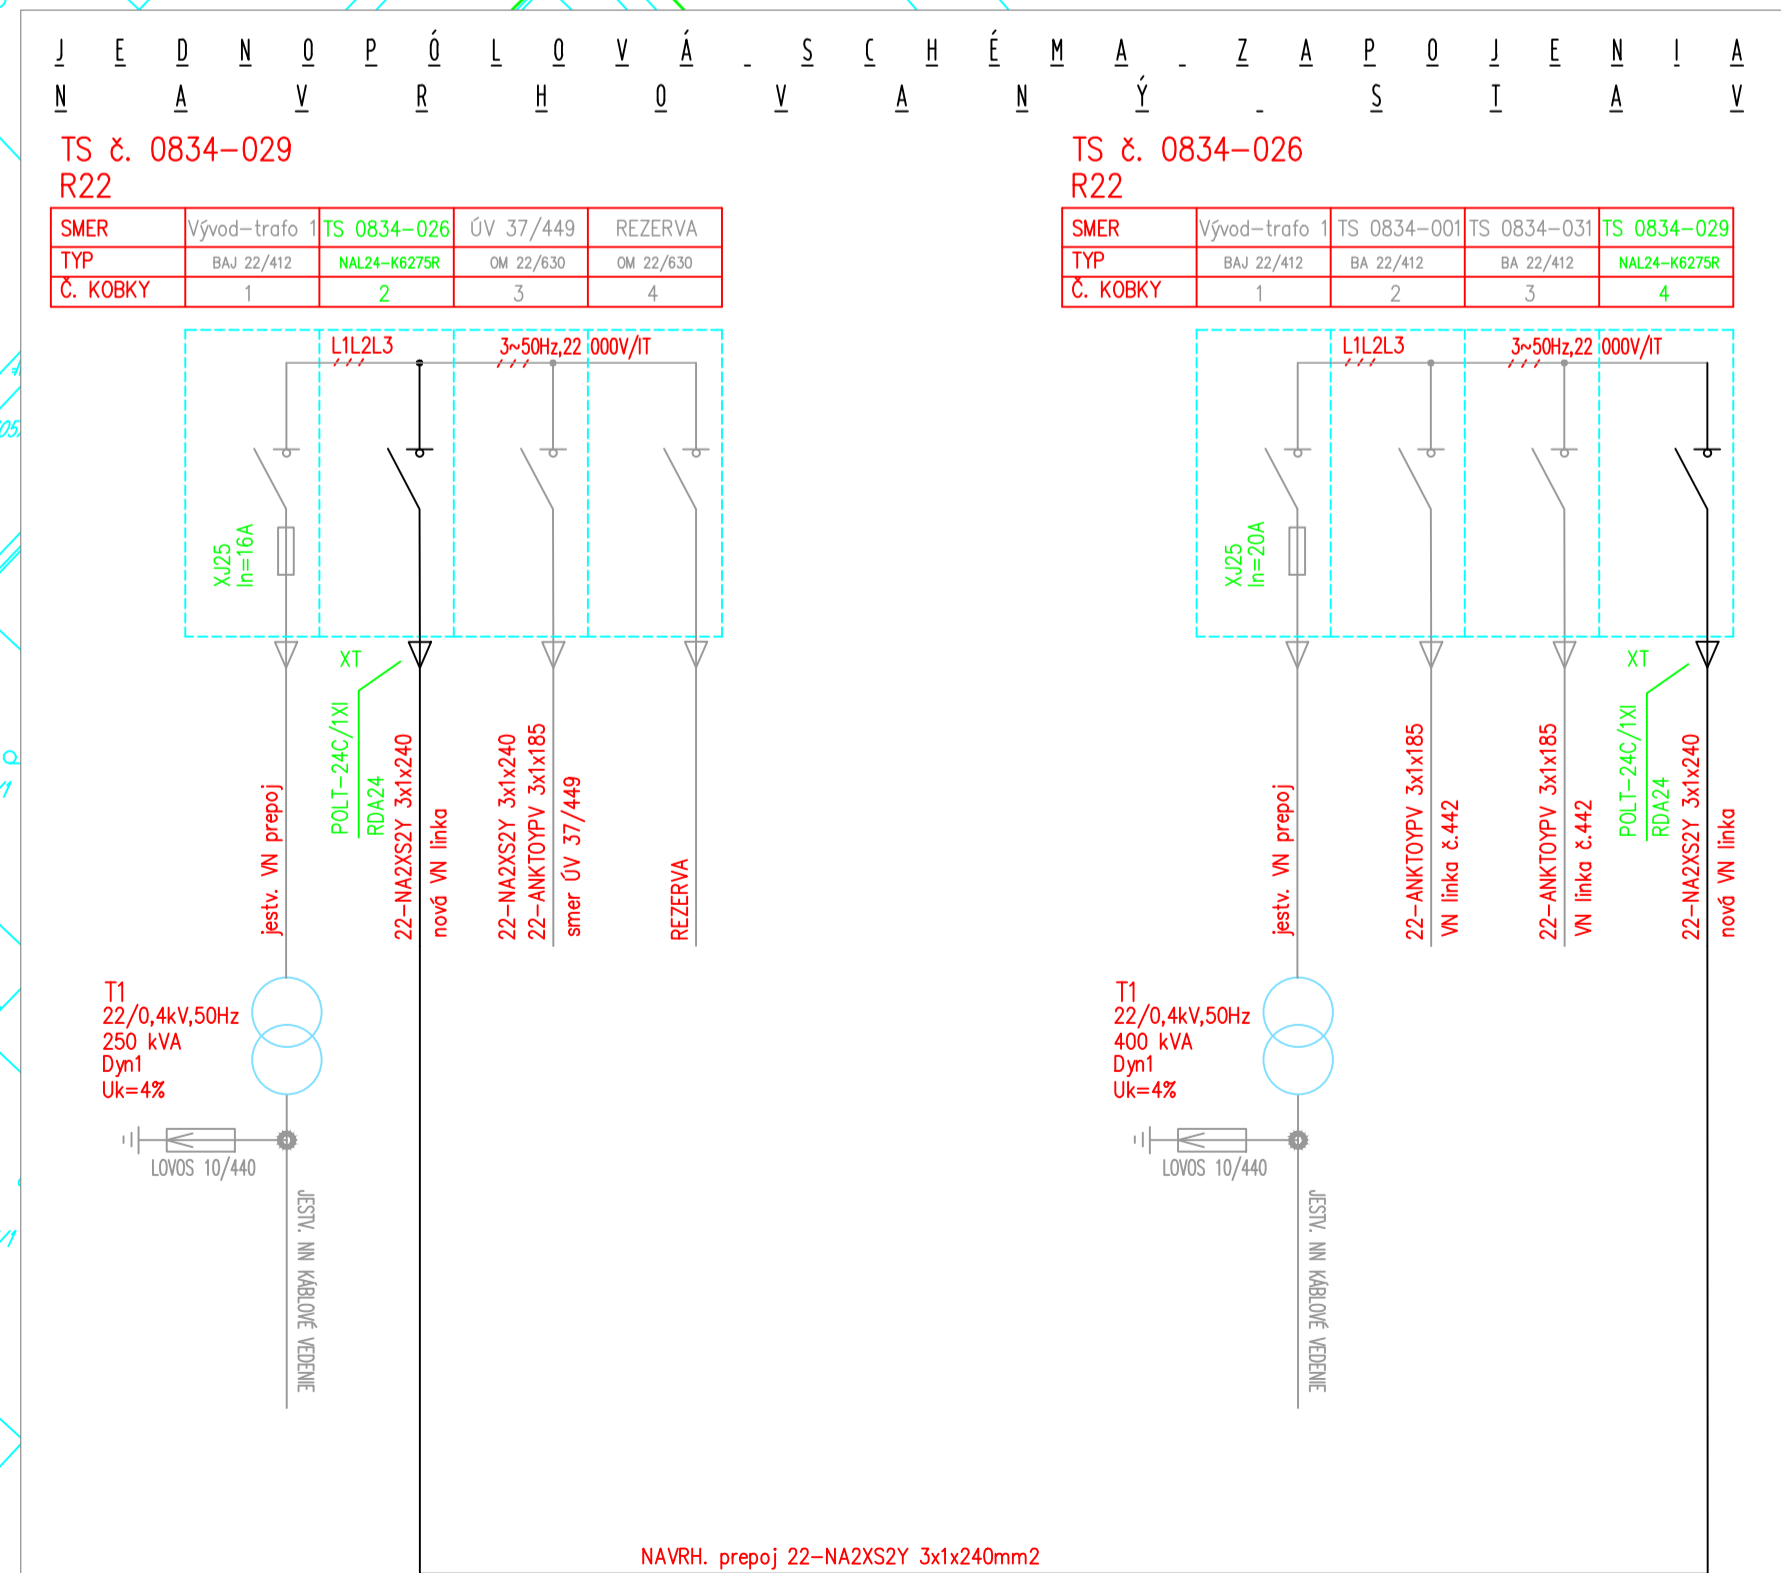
J E D N O P Ó L O V Á _ S C H É M A _ Z A P O J E N I A
N A V R H O V A N Ý _ S T A V

TS č. 0834-029
R22

| SMER | Vývod-trafo 1 | TS 0834-026 | ÚV 37/449 | REZERVA |
|---|---|---|---|---|
| TYP | BAJ 22/412 | NAL24-K6275R | OM 22/630 | OM 22/630 |
| Č. KOBKY | 1 | 2 | 3 | 4 |

L1L2L3
3~50Hz,22 000V/IT

XJ25
In=16A

XT

jestv. VN prepoj
POLT-24C/1XI
RDA24
22-NA2XS2Y 3x1x240
nová VN linka
22-NA2XS2Y 3x1x240
22-ANKTOYPV 3x1x185
smer ÚV 37/449
REZERVA

T1
22/0,4kV,50Hz
250 kVA
Dyn1
Uk=4%

LOVOS 10/440

JESTV. NN KÁBLOVÉ VEDENIE

TS č. 0834-026
R22

| SMER | Vývod-trafo 1 | TS 0834-001 | TS 0834-031 | TS 0834-029 |
|---|---|---|---|---|
| TYP | BAJ 22/412 | BA 22/412 | BA 22/412 | NAL24-K6275R |
| Č. KOBKY | 1 | 2 | 3 | 4 |

L1L2L3
3~50Hz,22 000V/IT

XJ25
In=20A

XT

jestv. VN prepoj
22-ANKTOYPV 3x1x185
VN linka č.442
22-ANKTOYPV 3x1x185
VN linka č.442
POLT-24C/1XI
RDA24
22-NA2XS2Y 3x1x240
nová VN linka

T1
22/0,4kV,50Hz
400 kVA
Dyn1
Uk=4%

LOVOS 10/440

JESTV. NN KÁBLOVÉ VEDENIE

NAVRH. prepoj 22-NA2XS2Y 3x1x240mm2